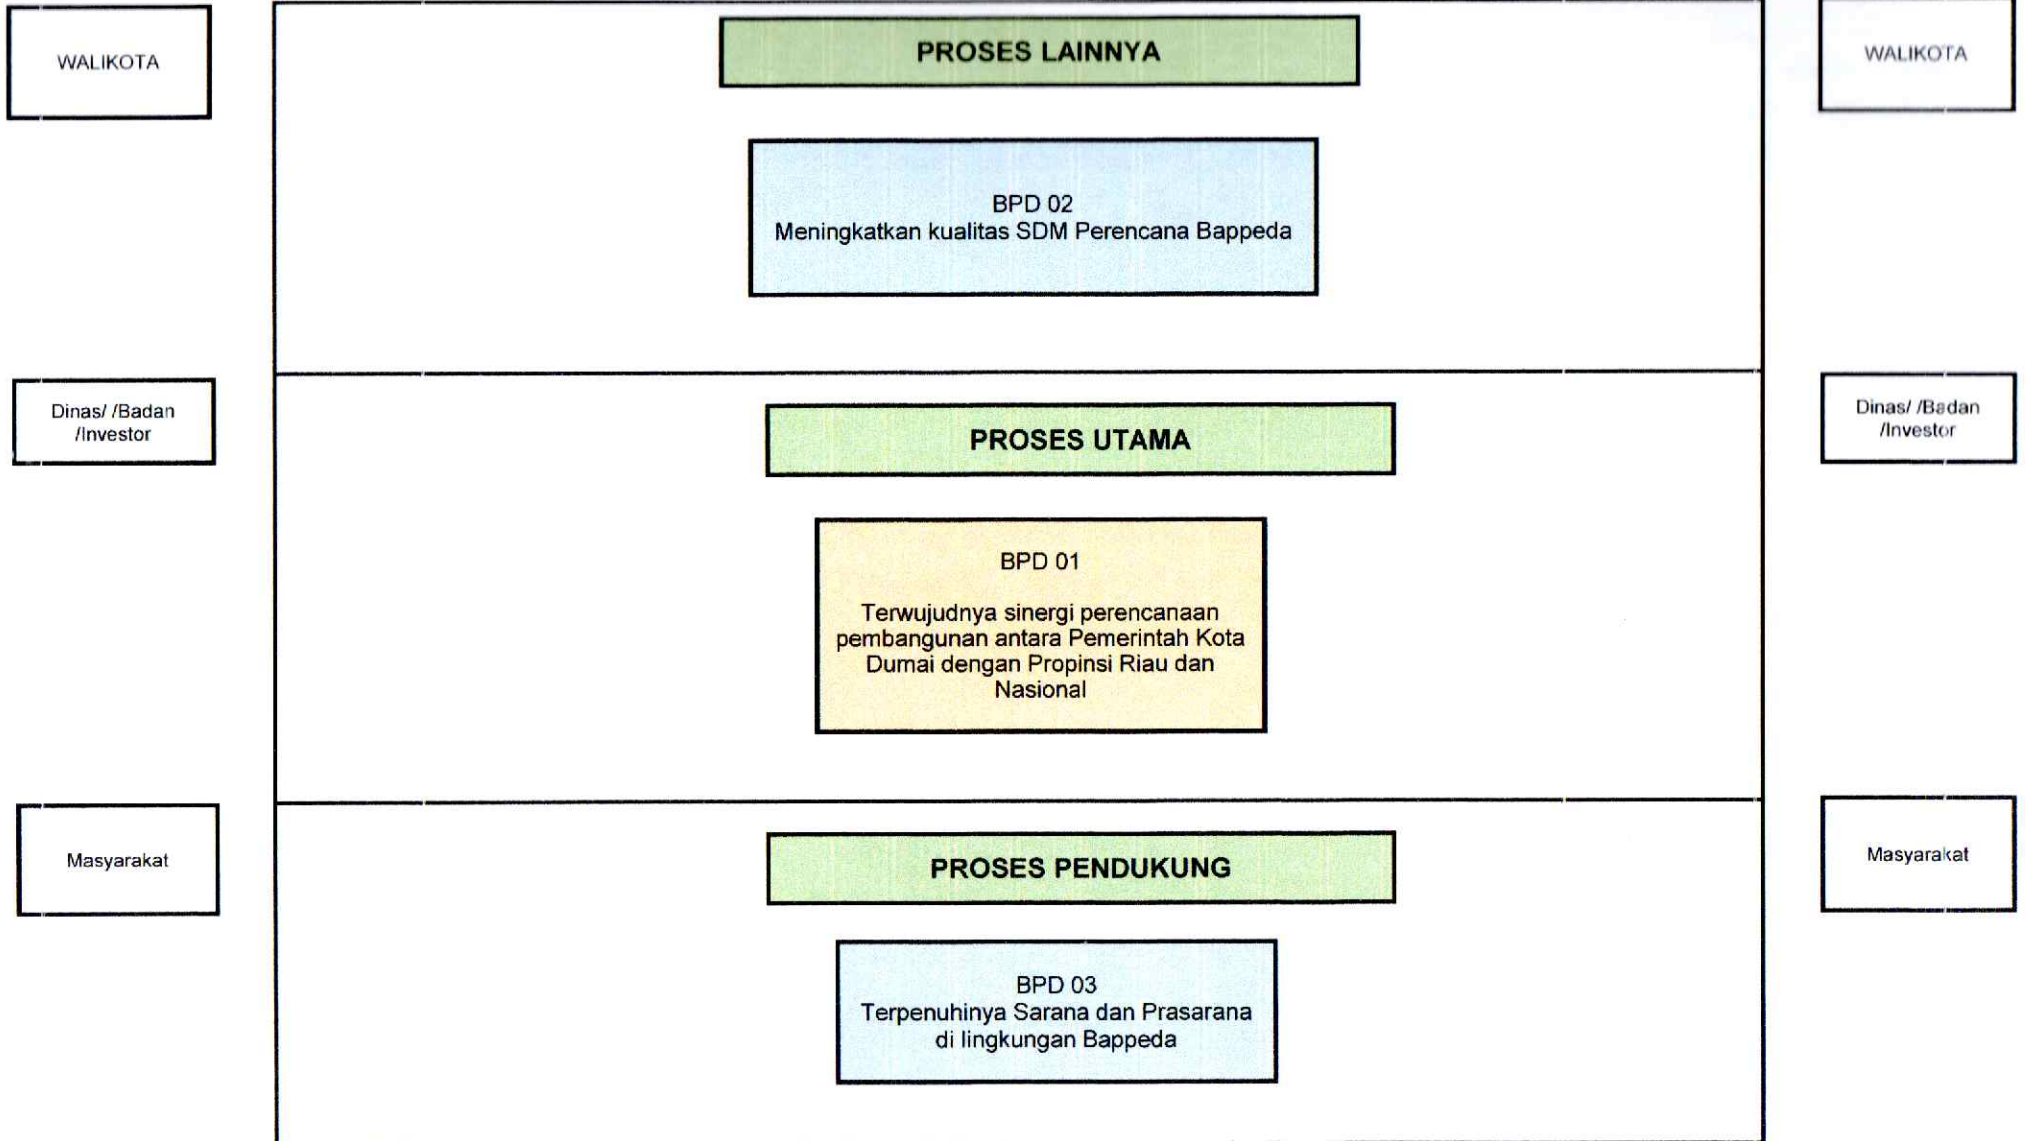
WALIKOTA

PROSES LAINNYA

BPD 02
Meningkatkan kualitas SDM Perencana Bappeda

WALIKOTA

Dinas/ /Badan /Investor

PROSES UTAMA

BPD 01

Terwujudnya sinergi perencanaan pembangunan antara Pemerintah Kota Dumai dengan Propinsi Riau dan Nasional

Dinas/ /Badan /Investor

Masyarakat

PROSES PENDUKUNG

BPD 03
Terpenuhinya Sarana dan Prasarana di lingkungan Bappeda

Masyarakat